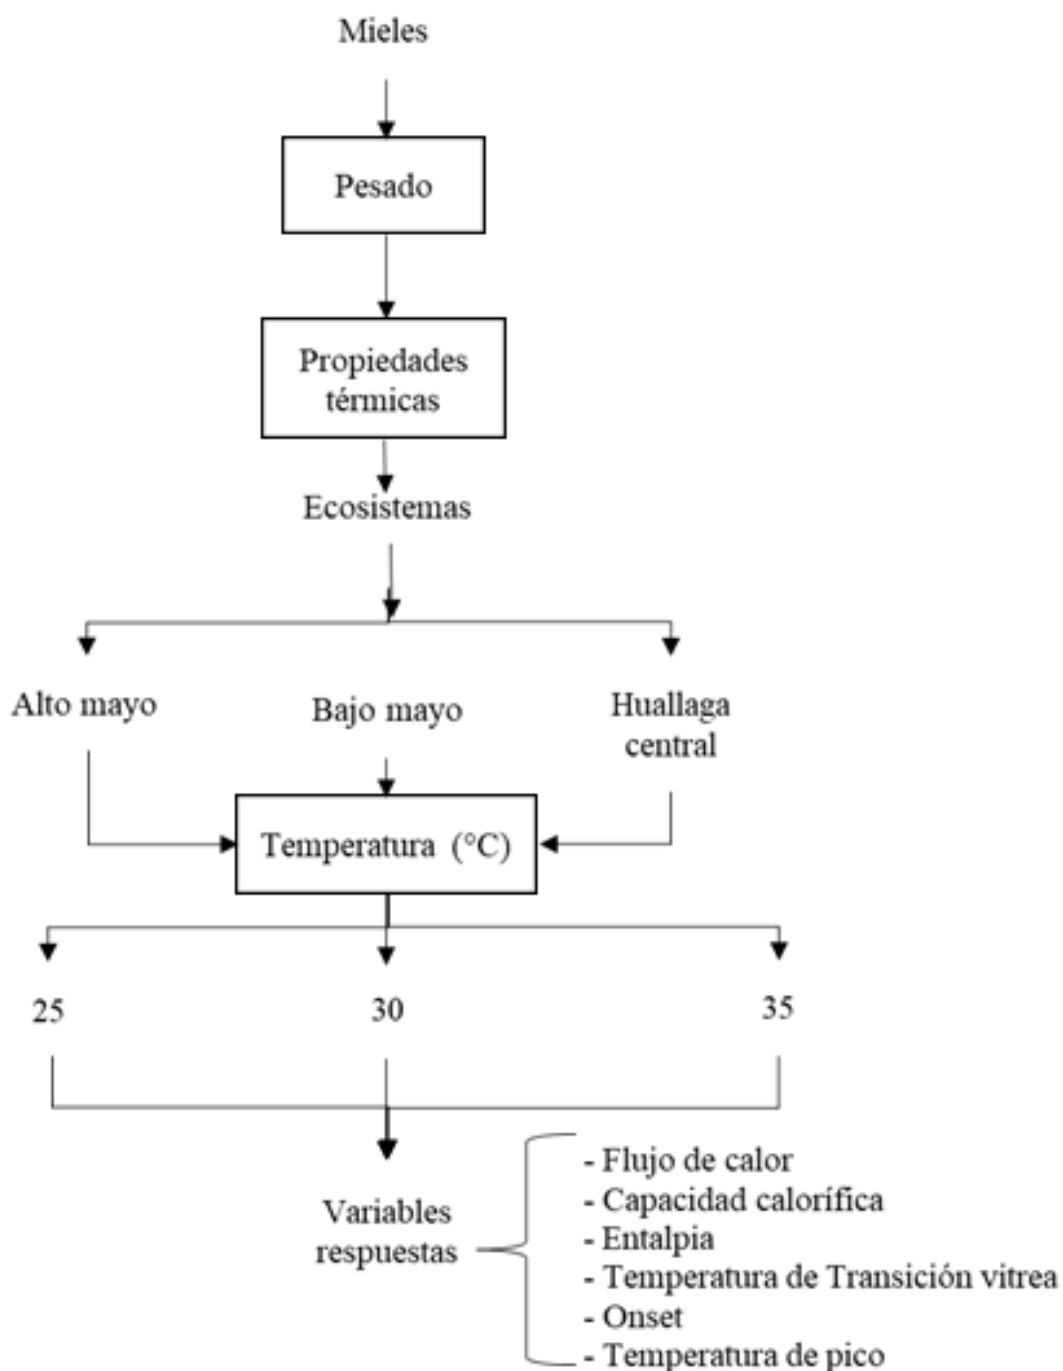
Mieles

Pesado

Propiedades térmicas

Ecosistemas

Alto mayo

Bajo mayo

Huallaga central

Temperatura (°C)

25

30

35

Variables respuestas

- Flujo de calor
- Capacidad calorífica
- Entalpia
- Temperatura de Transición vitrea
- Onset
- Temperatura de pico